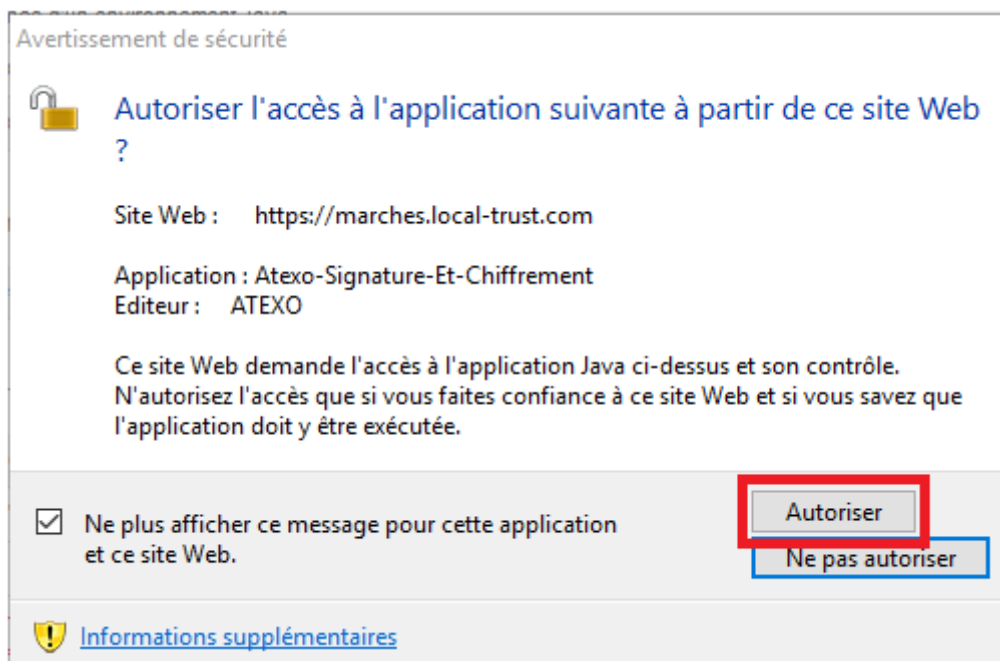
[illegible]

Avertissement de sécurité

Autoriser l'accès à l'application suivante à partir de ce site Web ?

Site Web : https://marches.local-trust.com

Application : Atexo-Signature-Et-Chiffrement
Editeur : ATEXO

Ce site Web demande l'accès à l'application Java ci-dessus et son contrôle. N'autorisez l'accès que si vous faites confiance à ce site Web et si vous savez que l'application doit y être exécutée.

Ne plus afficher ce message pour cette application et ce site Web.

Autoriser

Ne pas autoriser

Informations supplémentaires